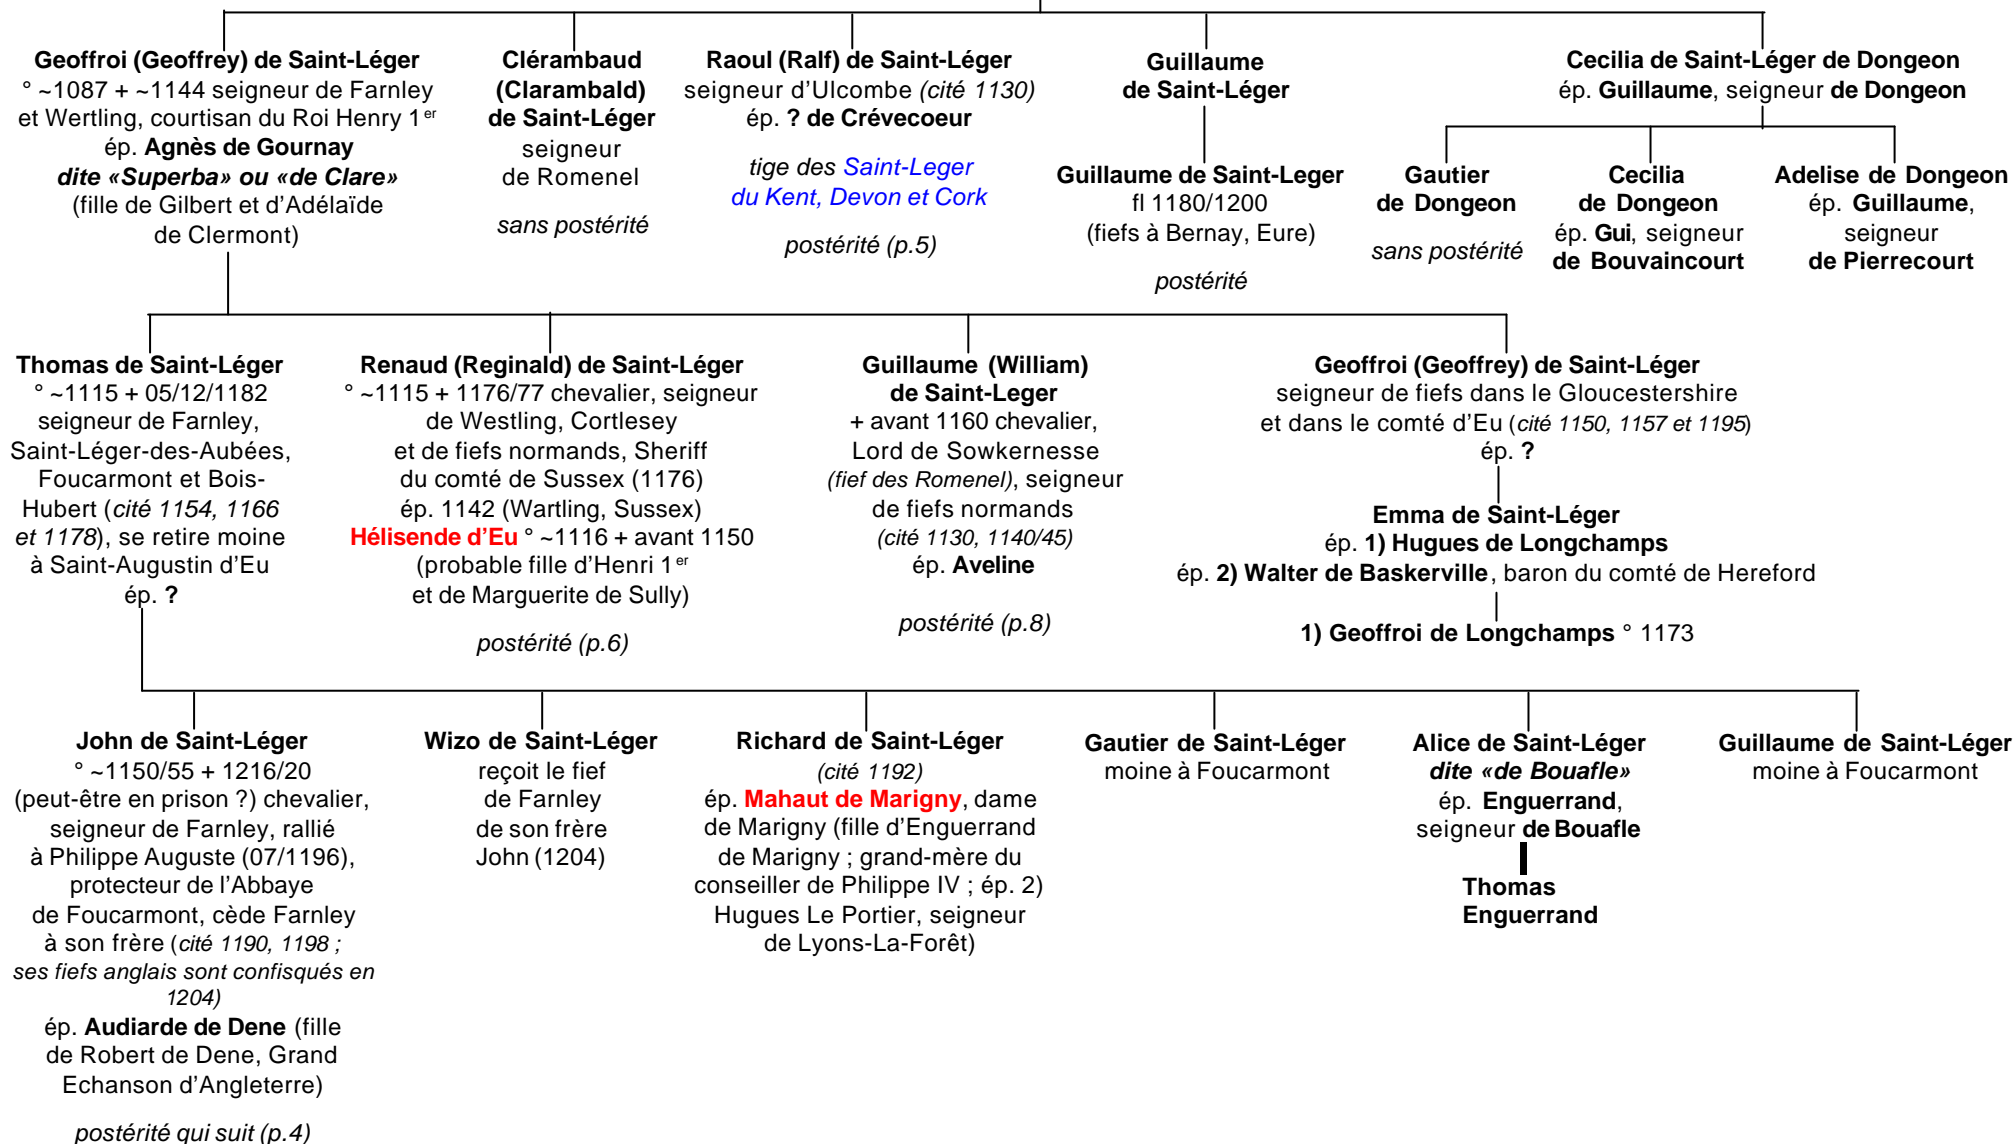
Geoffroi (Geoffrey) de Saint-Léger
° ~1087 + ~1144 seigneur de Farnley et Wertling, courtisan du Roi Henry 1$^{er}$
ép. Agnès de Gournay
dite «Superba» ou «de Clare»
(fille de Gilbert et d'Adélaïde de Clermont)

Clérambaud (Clarambald) de Saint-Léger
seigneur de Romenel

sans postérité

Raoul (Ralf) de Saint-Léger
seigneur d'Ulcombe (cité 1130)
ép. ? de Crévecoeur

tige des Saint-Leger du Kent, Devon et Cork

postérité (p.5)

Guillaume de Saint-Léger

Guillaume de Saint-Leger
fl 1180/1200
(fiefs à Bernay, Eure)

postérité

Cecilia de Saint-Léger de Dongeon
ép. Guillaume, seigneur de Dongeon

Gautier de Dongeon

sans postérité

Cecilia de Dongeon
ép. Gui, seigneur de Bouvaincourt

Adelise de Dongeon
ép. Guillaume, seigneur de Pierrecourt

Thomas de Saint-Léger
° ~1115 + 05/12/1182 seigneur de Farnley, Saint-Léger-des-Aubées, Foucarmont et Bois-Hubert (cité 1154, 1166 et 1178), se retire moine à Saint-Augustin d'Eu
ép. ?

Renaud (Reginald) de Saint-Léger
° ~1115 + 1176/77 chevalier, seigneur de Westling, Cortlesey et de fiefs normands, Sheriff du comté de Sussex (1176)
ép. 1142 (Wartling, Sussex)
Hélisende d'Eu ° ~1116 + avant 1150
(probable fille d'Henri 1$^{er}$ et de Marguerite de Sully)

postérité (p.6)

Guillaume (William) de Saint-Leger
+ avant 1160 chevalier, Lord de Sowkernesse (fief des Romenel), seigneur de fiefs normands
(cité 1130, 1140/45)
ép. Aveline

postérité (p.8)

Geoffroi (Geoffrey) de Saint-Léger
seigneur de fiefs dans le Gloucestershire et dans le comté d'Eu (cité 1150, 1157 et 1195)
ép. ?

Emma de Saint-Léger
ép. 1) Hugues de Longchamps
ép. 2) Walter de Baskerville, baron du comté de Hereford

1) Geoffroi de Longchamps ° 1173

John de Saint-Léger
° ~1150/55 + 1216/20 (peut-être en prison ?) chevalier, seigneur de Farnley, rallié à Philippe Auguste (07/1196), protecteur de l'Abbaye de Foucarmont, cède Farnley à son frère (cité 1190, 1198 ; ses fiefs anglais sont confisqués en 1204)
ép. Audiarde de Dene (fille de Robert de Dene, Grand Echanson d'Angleterre)

postérité qui suit (p.4)

Wizo de Saint-Léger
reçoit le fief de Farnley de son frère John (1204)

Richard de Saint-Léger
(cité 1192)
ép. Mahaut de Marigny, dame de Marigny (fille d'Enguerrand de Marigny ; grand-mère du conseiller de Philippe IV ; ép. 2) Hugues Le Portier, seigneur de Lyons-La-Forêt)

Gautier de Saint-Léger
moine à Foucarmont

Alice de Saint-Léger
dite «de Bouafle»
ép. Enguerrand, seigneur de Bouafle

Thomas
Enguerrand

Guillaume de Saint-Léger
moine à Foucarmont